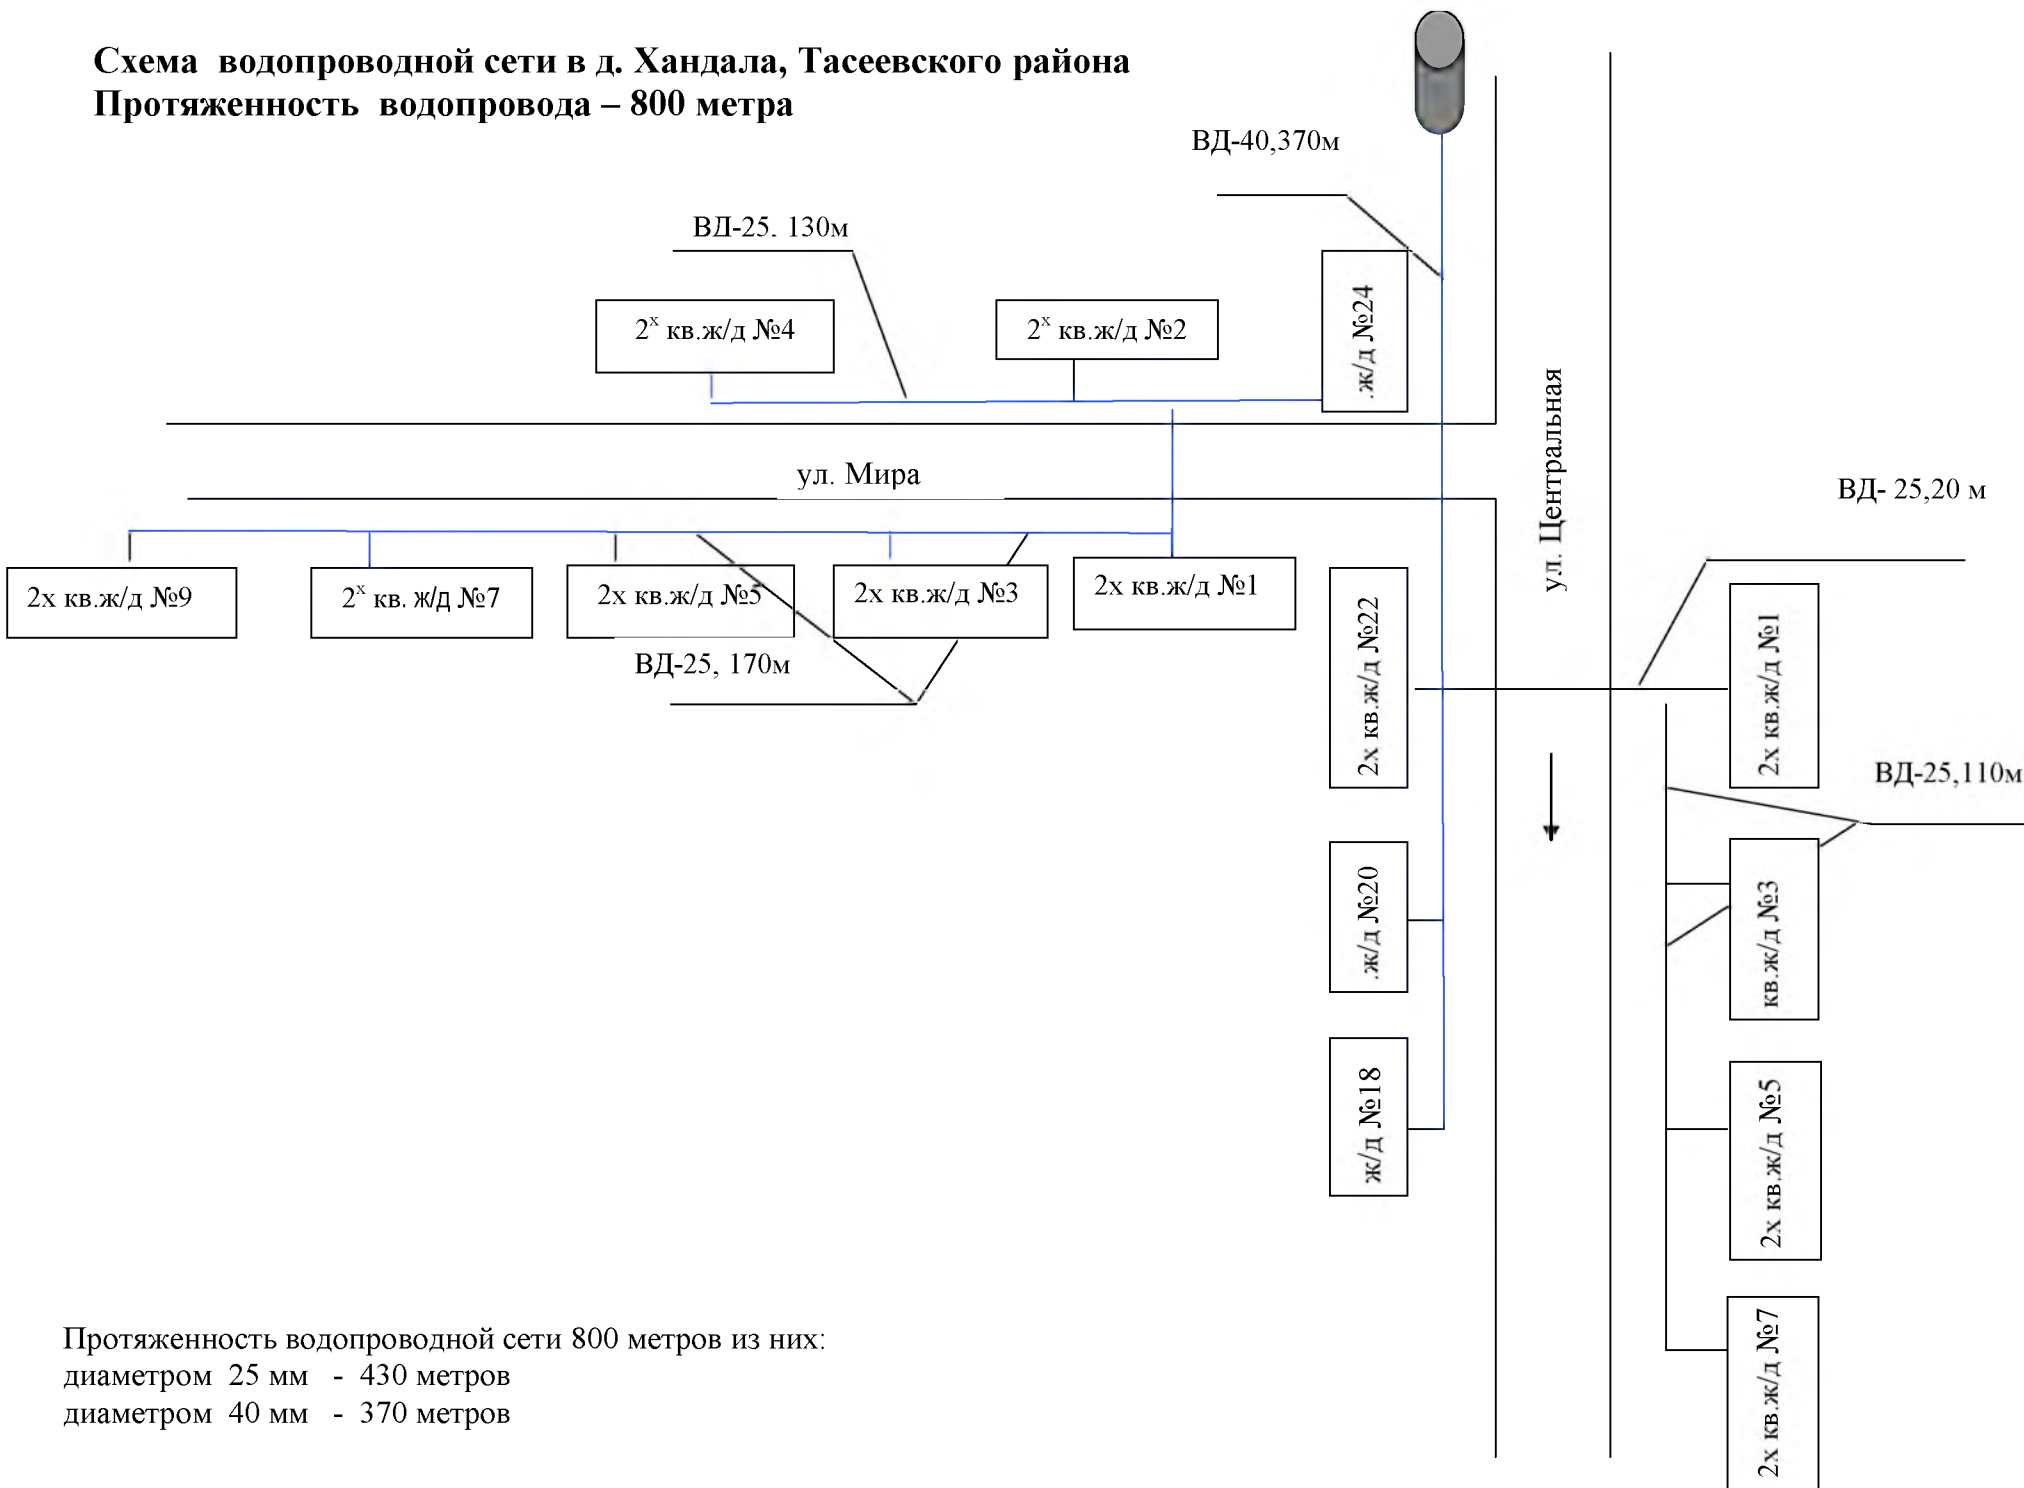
Схема водопроводной сети в д. Хандала, Тасеевского района
Протяженность водопровода – 800 метра

ВД-40,370м

ВД-25. 130м

$2^х$ кв.ж/д №4

$2^х$ кв.ж/д №2

ж/д №24

ул. Мира

ул. Центральная

ВД- 25,20 м

2х кв.ж/д №9

$2^х$ кв. ж/д №7

2х кв.ж/д №5

2х кв.ж/д №3

2х кв.ж/д №1

2х кв.ж/д №22

2х кв.ж/д №1

ВД-25, 170м

ВД-25,110м

ж/д №20

кв.ж/д №3

ж/д №18

2х кв.ж/д №5

2х кв.ж/д №7

Протяженность водопроводной сети 800 метров из них:
диаметром 25 мм - 430 метров
диаметром 40 мм - 370 метров